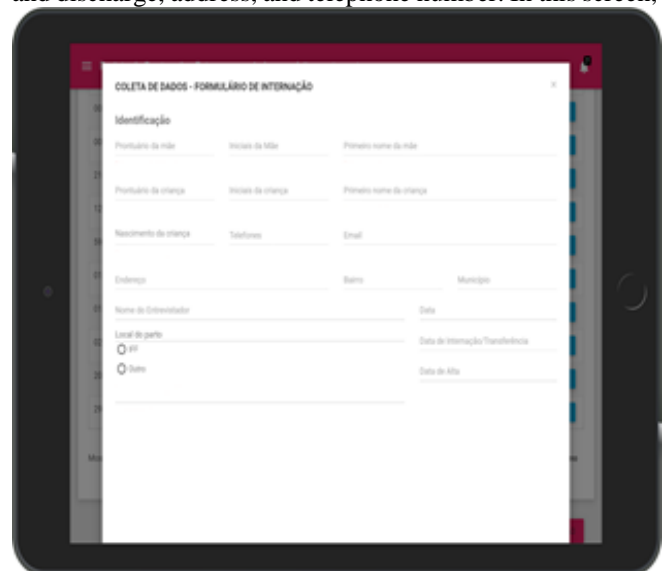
and discharge, address, and telephone number. In this screen,

COLETA DE DADOS - FORMULÁRIO DE INTERNAÇÃO

×

Identificação

Prontuário da mãe

Iniciais da Mãe

Primeiro nome da mãe

Prontuário da criança

Iniciais da criança

Primeiro nome da criança

Nascimento da criança

Telefones

Email

Endereço

Bairro

Município

Nome do Entrevistador

Data

Local do parto

IFF

Outro

Data de Internação/Transferência

Data de Alta